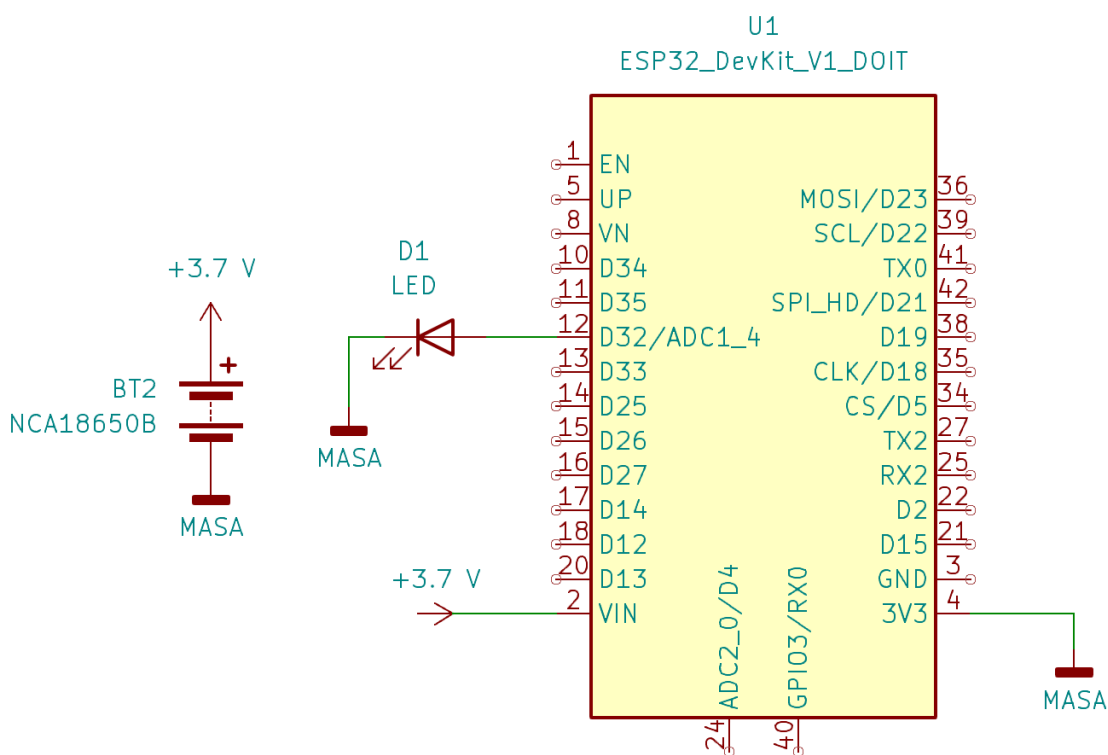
U1
ESP32_DevKit_V1_DOIT

+3.7 V

BT2
NCA18650B

MASA

D1
LED

MASA

1 EN
5 UP
8 VN
10 D34
11 D35
12 D32/ADC1_4
13 D33
14 D25
15 D26
16 D27
17 D14
18 D12
20 D13
2 VIN

+3.7 V

MOSI/D23 36
SCL/D22 39
TX0 41
SPI_HD/D21 42
D19 38
CLK/D18 35
CS/D5 34
TX2 27
RX2 25
D2 22
D15 21
GND 3
3V3 4

ADC2_0/D4
GPIO3/RX0
24
40

MASA